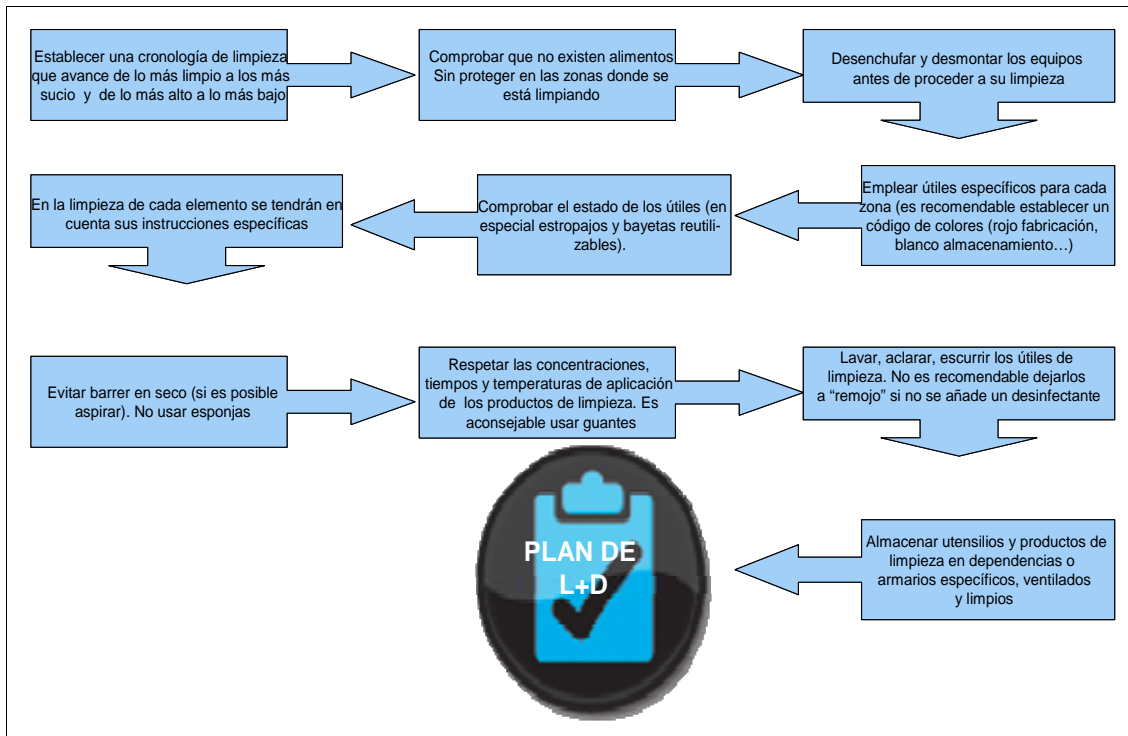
Establecer una cronología de limpieza que avance de lo más limpio a los más sucio y de lo más alto a lo más bajo

Comprobar que no existen alimentos Sin proteger en las zonas donde se está limpiando

Desenchufar y desmontar los equipos antes de proceder a su limpieza

Emplear útiles específicos para cada zona (es recomendable establecer un código de colores (rojo fabricación, blanco almacenamiento…)

Comprobar el estado de los útiles (en especial estropajos y bayetas reutilizables).

En la limpieza de cada elemento se tendrán en cuenta sus instrucciones específicas

Evitar barrer en seco (si es posible aspirar). No usar esponjas

Respetar las concentraciones, tiempos y temperaturas de aplicación de los productos de limpieza. Es aconsejable usar guantes

Lavar, aclarar, escurrir los útiles de limpieza. No es recomendable dejarlos a "remojo" si no se añade un desinfectante

Almacenar utensilios y productos de limpieza en dependencias o armarios específicos, ventilados y limpios

PLAN DE L+D